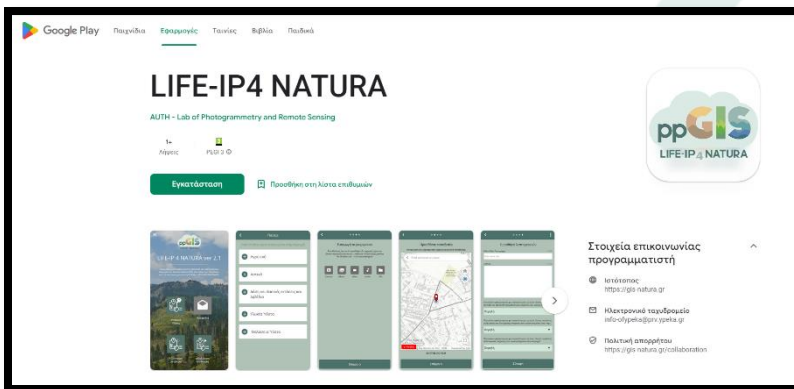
Google Play Παιχνίδια Εφαρμογές Ταινίες Βιβλία Παιδικά

LIFE-IP4 NATURA

AUTH - Lab of Photogrammetry and Remote Sensing

1+
λήψεις

PEGI 3

Εγκατάσταση

Προσθήκη στη λίστα επιθυμιών

ppGIS
LIFE-IP4 NATURA

LIFE-IP4 NATURA ver 2.1

Στοιχεία επικοινωνίας προγραμματιστή

Ιστότοπος
https://gis.natura.gr

Ηλεκτρονικό ταχυδρομείο
info-olypeka@prv.ypeka.gr

Πολιτική απορρήτου
https://gis.natura.gr/collaboration